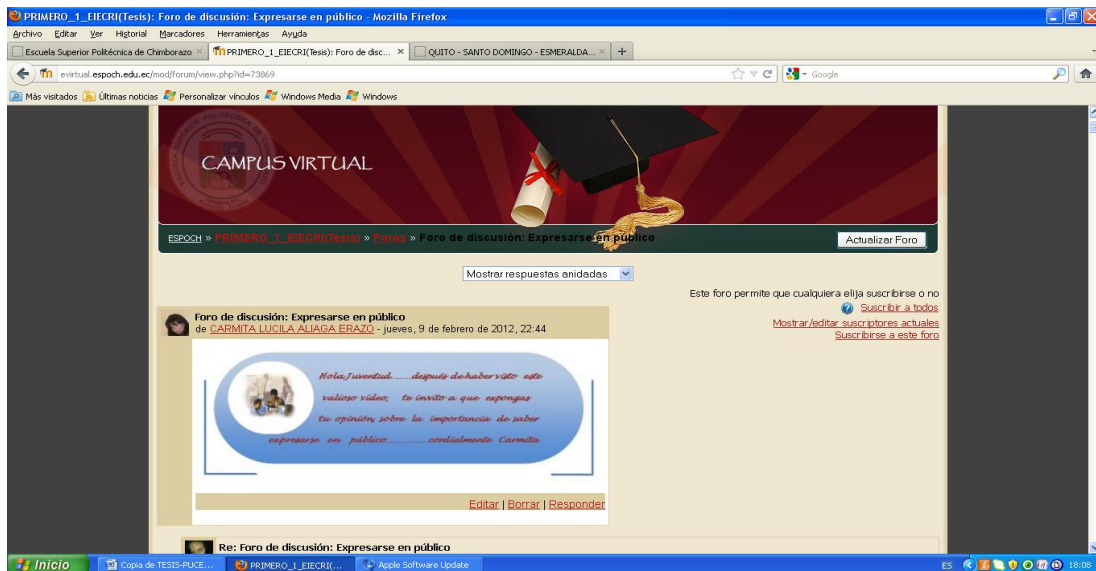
PRIMERO_1_EIECRI(Tesis): Foro de discusión: Expresarse en público - Mozilla Firefox

Archivo Editar Ver Historial Marcadores Herramientas Ayuda

Escuela Superior Politécnica de Chimborazo × PRIMERO_1_EIECRI(Tesis): Foro de disc... × QUITO - SANTO DOMINGO - ESMERALDA... × +

evirtual.espoch.edu.ec/mod/forum/view.php?id=73869

Google

Más visitados Últimas noticias Personalizar vínculos Windows Media Windows

CAMPUS VIRTUAL

ESPOCH » PRIMERO_1_EIECRI(Tesis) » Foros » Foro de discusión: Expresarse en público

Actualizar Foro

Mostrar respuestas anidadas

Este foro permite que cualquiera elija suscribirse o no
Suscribir a todos
Mostrar/editar suscriptores actuales
Suscribirse a este foro

Foro de discusión: Expresarse en público
de CARMITA LUCILA ALIAGA ERAZO - jueves, 9 de febrero de 2012, 22:44

Hola Juventud.......después de haber visto este valioso video, te invito a que expongas tu opinión, sobre la importancia de saber expresarse en público..........cordialmente Carmita

Editar | Borrar | Responder

Re: Foro de discusión: Expresarse en público

Inicio Copia de TESIS-PUCE... PRIMERO_1_EIECRI(... Apple Software Update ES 18:08